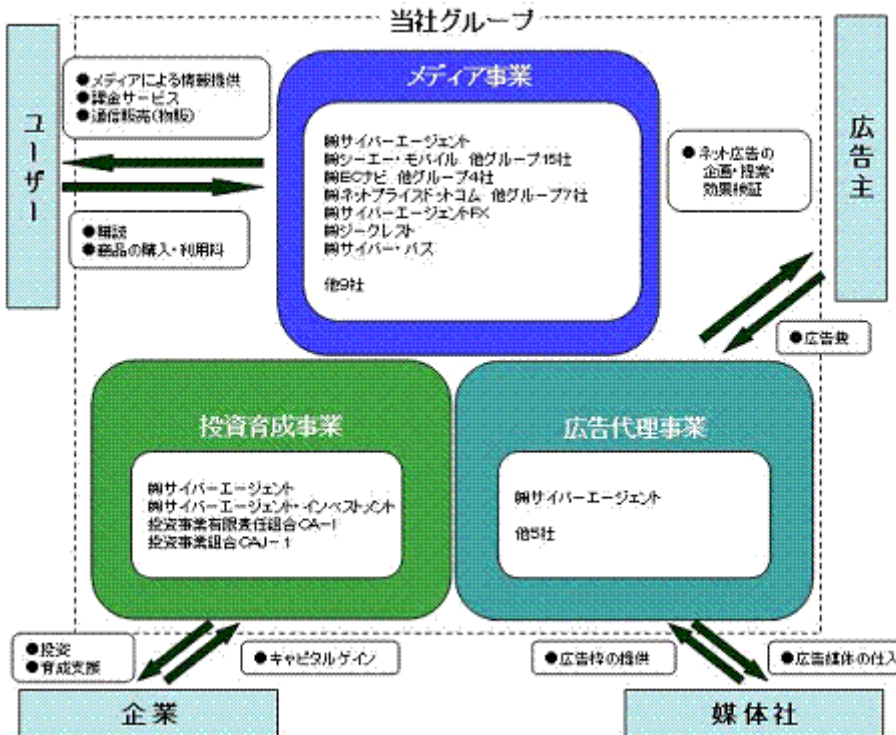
当社グループ

ユーザー

●メディアによる情報提供
●課金サービス
●通信販売(物販)

●購読
●商品の購入・利用料

メディア事業

㈱サイバーエージェント
㈱シーエー・モバイル 他グループ15社
㈱ECナビ 他グループ4社
㈱ネットプライスドットコム 他グループ7社
㈱サイバーエージェントFX
㈱ジークレスト
㈱サイバー・バズ

他9社

広告主

●ネット広告の企画・提案・効果検証

●広告費

投資育成事業

㈱サイバーエージェント
㈱サイバーエージェント・インベストメント
投資事業有限責任組合CA-1
投資事業組合CAJ-1

広告代理事業

㈱サイバーエージェント

他5社

●投資
●育成支援

●キャピタルゲイン

●広告枠の提供

●広告媒体の仕入

企業

媒体社